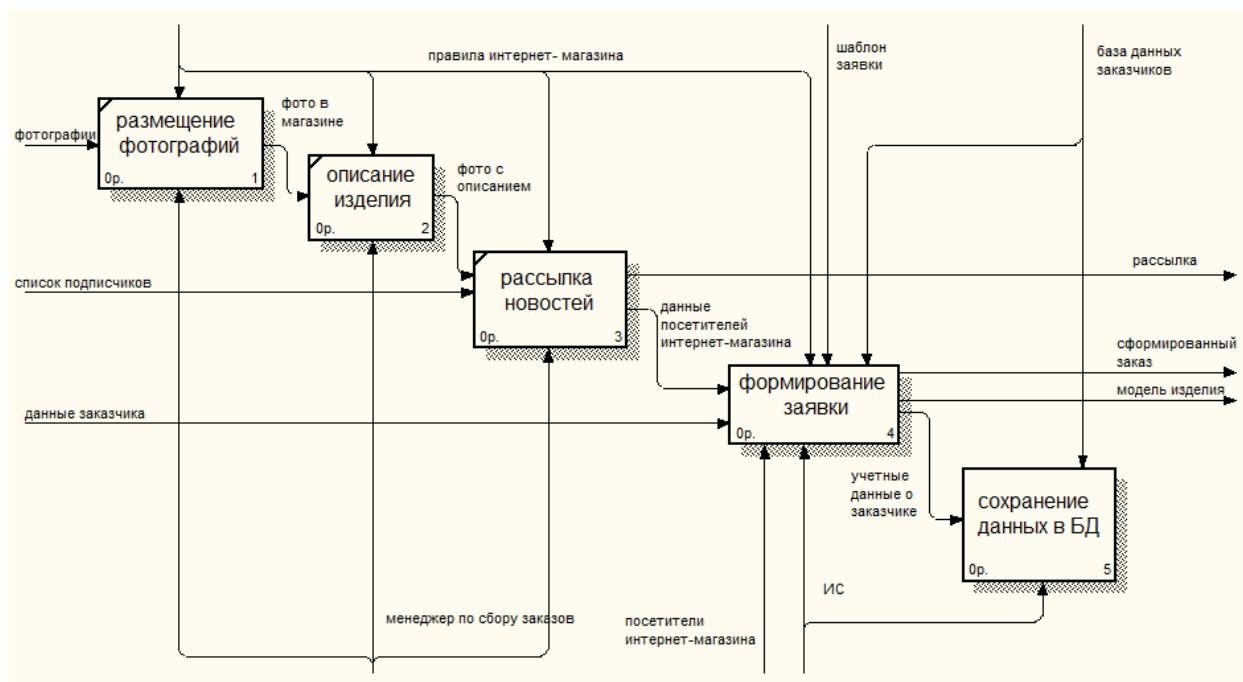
правила интернет- магазина

шаблон заявки

база данных заказчиков

фотографии

размещение фотографий

0р. 1

фото в магазине

описание изделия

0р. 2

фото с описанием

рассылка новостей

0р. 3

рассылка

список подписчиков

данные посетителей интернет-магазина

сформированный заказ

модель изделия

формирование заявки

0р. 4

данные заказчика

учетные данные о заказчике

сохранение данных в БД

0р. 5

ИС

менеджер по сбору заказов

посетители интернет-магазина